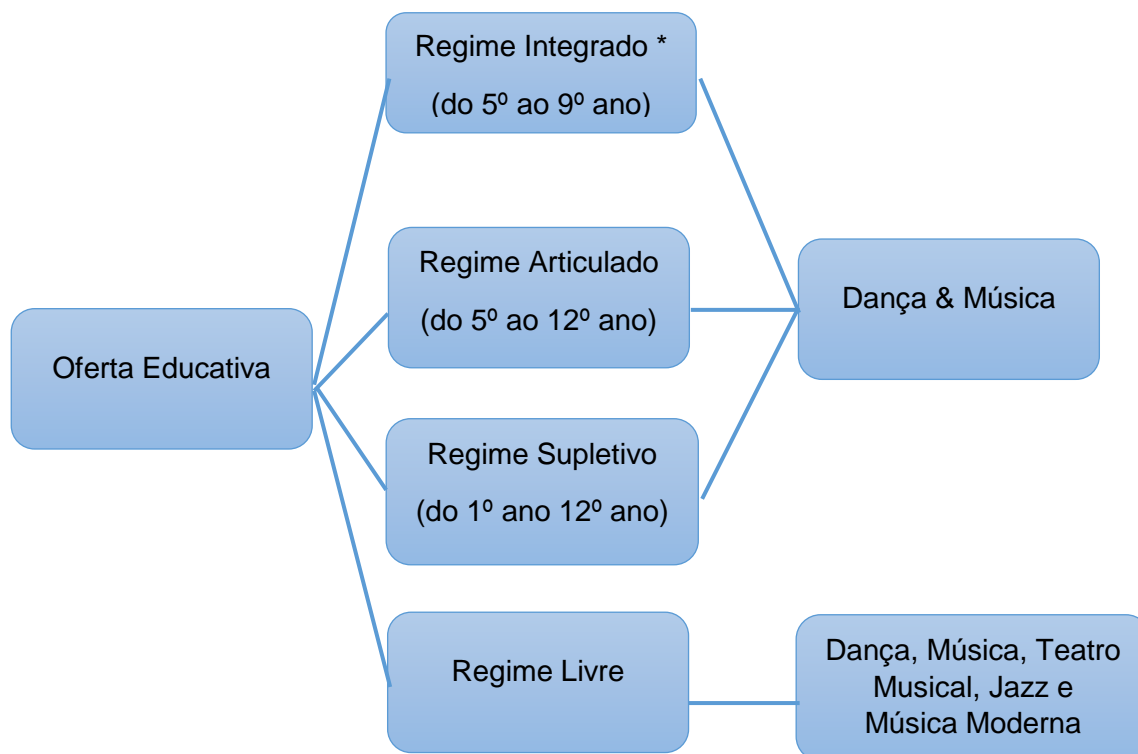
Oferta Educativa

Regime Integrado *
(do 5º ao 9º ano)

Regime Articulado
(do 5º ao 12º ano)

Regime Supletivo
(do 1º ano 12º ano)

Regime Livre

Dança & Música

Dança, Música, Teatro Musical, Jazz e Música Moderna